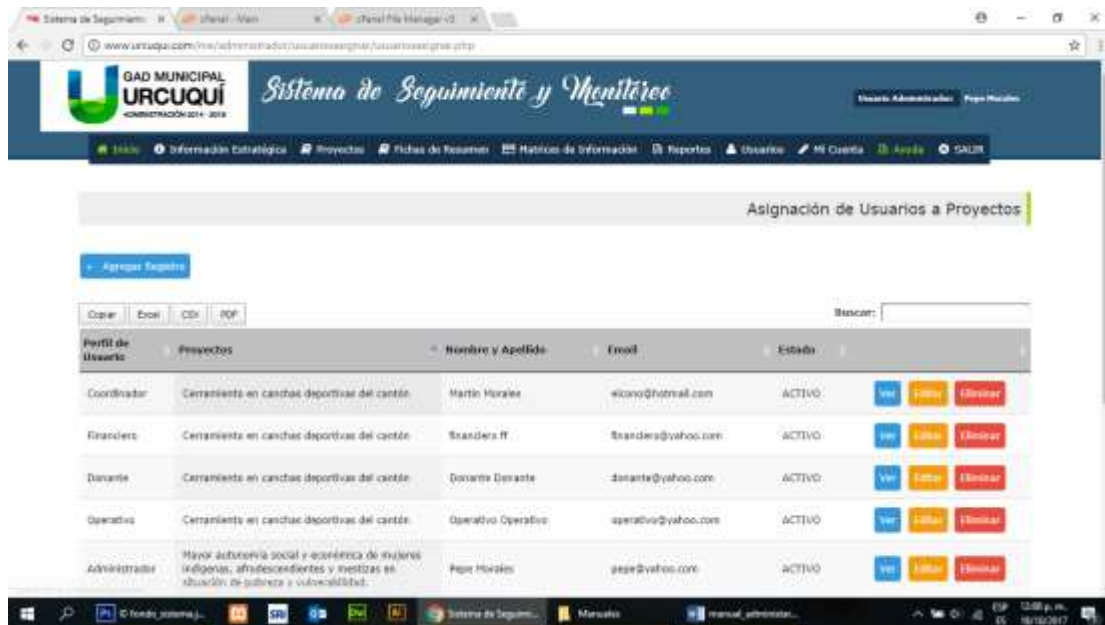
Sistema de Seguimiento | cPanel - Main | cPanel File Manager v3

www.urcuqui.com/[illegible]

GAD MUNICIPAL
URCUQUÍ
ADMINISTRACIÓN 2014 - 2019

Sistema de Seguimiento y Monitoreo

Usuario Administrador: Pepe Morales

Inicio | Información Estratégica | Proyectos | Fichas de Resumen | Matrices de Información | Reportes | Usuarios | Mi Cuenta | Ayuda | SALIR

Asignación de Usuarios a Proyectos

+ Agregar Registro

Copiar | Excel | CSV | PDF

Buscar:

| Perfil de Usuario | Proyectos | Nombre y Apellido | Email | Estado | |
|---|---|---|---|---|---|
| Coordinador | Cerramiento en canchas deportivas del cantón | Martin Morales | elcono@hotmail.com | ACTIVO | Ver Editar Eliminar |
| Financiero | Cerramiento en canchas deportivas del cantón | financiero ff | financiero@yahoo.com | ACTIVO | Ver Editar Eliminar |
| Donante | Cerramiento en canchas deportivas del cantón | Donante Donante | donante@yahoo.com | ACTIVO | Ver Editar Eliminar |
| Operativo | Cerramiento en canchas deportivas del cantón | Operativo Operativo | operativo@yahoo.com | ACTIVO | Ver Editar Eliminar |
| Administrador | Mayor autonomía social y económica de mujeres indígenas, afrodescendientes y mestizas en situación de pobreza y vulnerabilidad. | Pepe Morales | pepe@yahoo.com | ACTIVO | Ver Editar Eliminar |

Sistema de Seguim... | Manuales | manual_administr...
ESP ES 12:08 p.m. 18/10/2017